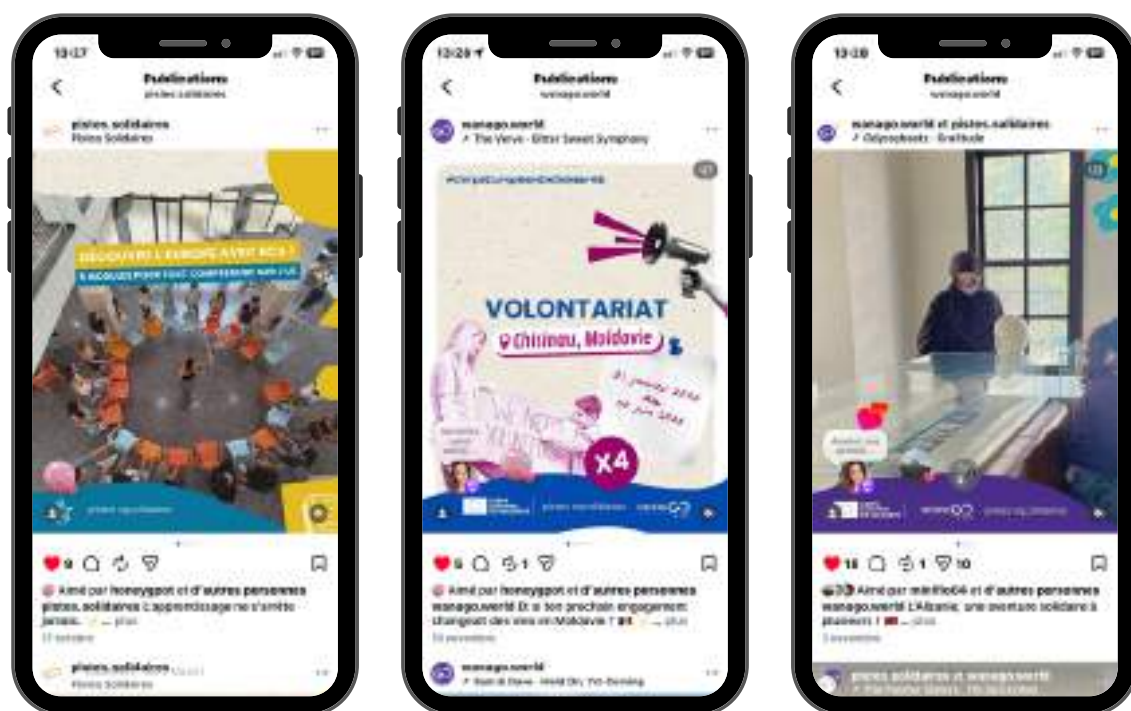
13:17

Publications
pistes.solidaires

pistes.solidaires
Pistes Solidaires

DÉCOUVRE L'EUROPE AVEC ECS !
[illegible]

9

Aimé par honeyggpot et d'autres personnes
pistes.solidaires L'apprentissage ne s'arrête jamais. ... plus
17 octobre

pistes.solidaires
Pistes Solidaires

13:28

Publications
manago.world

manago.world
The Verve · Bitter Sweet Symphony

#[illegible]

VOLONTARIAT
Chisinau, Moldavie

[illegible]

x4

5 1

Aimé par honeyggpot et d'autres personnes
manago.world Et si ton prochain engagement changeait ta vie en Moldavie ? ... plus
10 novembre

manago.world
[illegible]

13:28

Publications
manago.world

manago.world et pistes.solidaires
Odysseybeats · Gratitude

16 1 10

Aimé par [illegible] et d'autres personnes
manago.world L'Albanie, une aventure solidaire à plusieurs ! ... plus
3 novembre

pistes.solidaires et manago.world